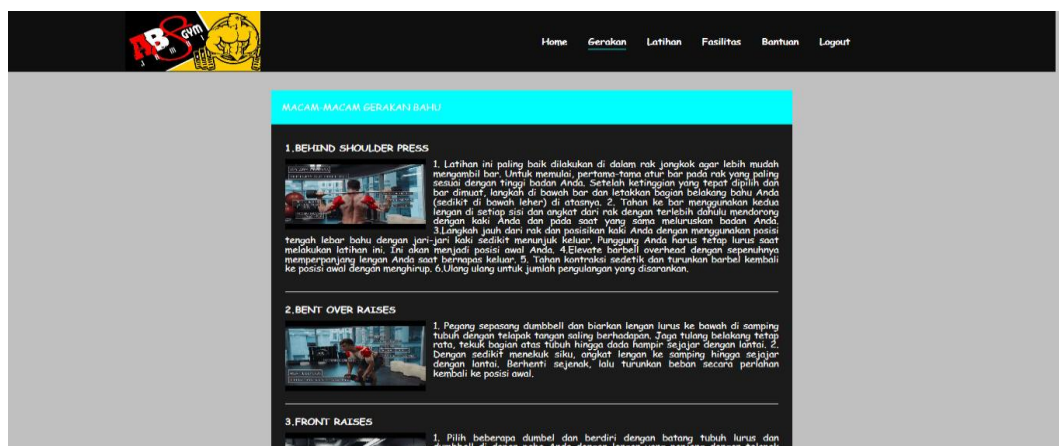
AB8 GYM

Home Gerakan Latihan Fasilitas Bantuan Logout

MACAM-MACAM GERAKAN BAHU

1.BEHIND SHOULDER PRESS

1. Latihan ini paling baik dilakukan di dalam rak jongkok agar lebih mudah mengambil bar. Untuk memulai, pertama-tama atur bar pada rak yang paling sesuai dengan tinggi badan Anda. Setelah ketinggian yang tepat dipilih dan bar dimuat, langkah di bawah bar dan letakkan bagian belakang bahu Anda (sedikit di bawah leher) di atasnya. 2. Tahan ke bar menggunakan kedua lengan di setiap sisi dan angkat dari rak dengan terlebih dahulu mendorong dengan kaki Anda dan pada saat yang sama meluruskan badan Anda. 3.Langkah jauh dari rak dan posisikan kaki Anda dengan menggunakan posisi tengah lebar bahu dengan jari-jari kaki sedikit menunjuk keluar. Punggung Anda harus tetap lurus saat melakukan latihan ini. Ini akan menjadi posisi awal Anda. 4.Elevate barbell overhead dengan sepenuhnya memperpanjang lengan Anda saat bernapas keluar. 5. Tahan kontraksi sedetik dan turunkan barbel kembali ke posisi awal dengan menghirup. 6.Ulang ulang untuk jumlah pengulangan yang disarankan.

2.BENT OVER RAISES

1. Pegang sepasang dumbbell dan biarkan lengan lurus ke bawah di samping tubuh dengan telapak tangan saling berhadapan. Jaga tulang belakang tetap rata, tekuk bagian atas tubuh hingga dada hampir sejajar dengan lantai. 2. Dengan sedikit menekuk siku, angkat lengan ke samping hingga sejajar dengan lantai. Berhenti sejenak, lalu turunkan beban secara perlahan kembali ke posisi awal.

3.FRONT RAISES

1. Pilih beberapa dumbel dan berdiri dengan batang tubuh lurus dan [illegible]